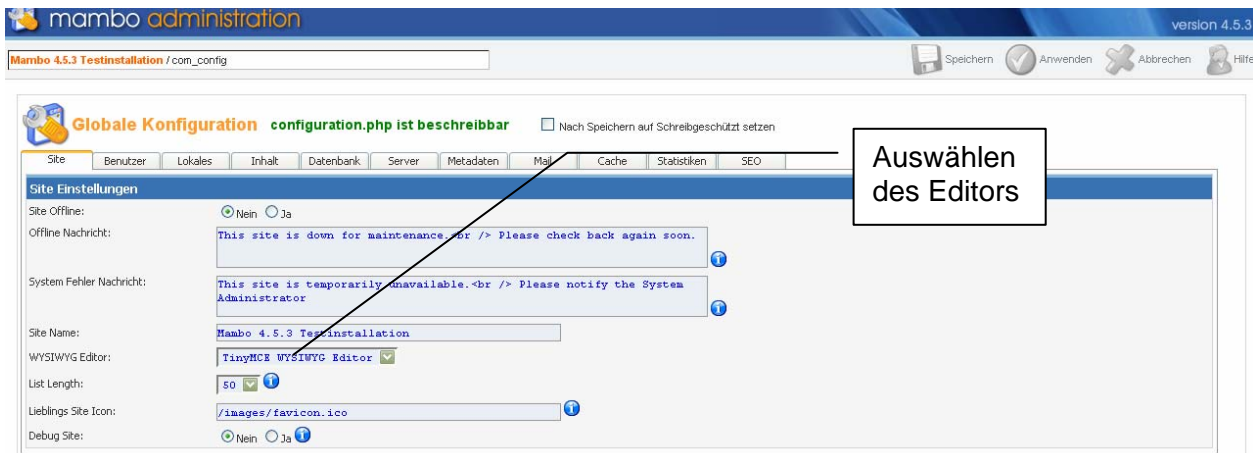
mambo administration

version 4.5.3

Mambo 4.5.3 Testinstallation / com_config

Speichern Anwenden Abbrechen Hilfe

Globale Konfiguration configuration.php ist beschreibbar

Nach Speichern auf Schreibgeschützt setzen

Auswählen des Editors

| Site | Benutzer | Lokales | Inhalt | Datenbank | Server | Metadaten | Mail | Cache | Statistiken | SEO |
|---|---|---|---|---|---|---|---|---|---|---|

Site Einstellungen

Site Offline: Nein Ja

Offline Nachricht: This site is down for maintenance.<br /> Please check back again soon.

System Fehler Nachricht: This site is temporarily unavailable.<br /> Please notify the System Administrator

Site Name: Mambo 4.5.3 Testinstallation

WYSIWYG Editor: TinyMCE WYSIWYG Editor

List Length: 50

Lieblings Site Icon: /images/favicon.ico

Debug Site: Nein Ja